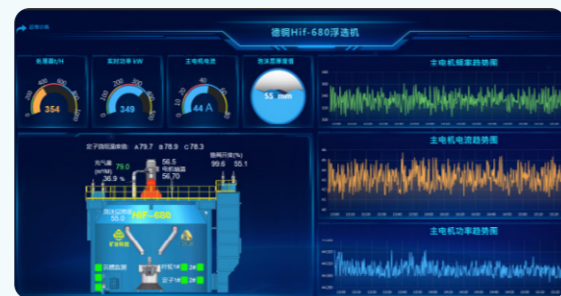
德铜Hif-680浮选机

处理量t/H

354

实时功率 kW

349

主电机电流

44 A

泡沫层厚度

55 mm

主电机频率趋势图

主电机电流趋势图

主电机功率趋势图

定子绕组温度值 A 79.7 B 78.9 C 78.3

充气量 (N/M) 79.0 36.9 %

56.5 电机轴温 56.70

浓度值(%) 99.6 55.1

HIF-680

55.0